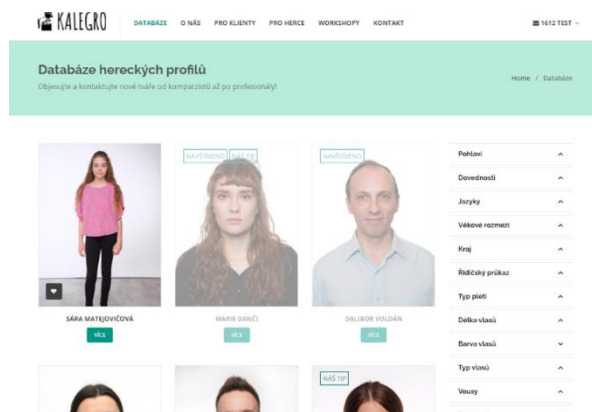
KALEGRO

DATABÁZE O NÁS PRO KLIENTY PRO HERCE WORKSHOPY KONTAKT

1612 TEST

Databáze hereckých profilů

Objevujte a kontaktujte nové tváře od komparzistů až po profesionály!

Home / Databáze

NAVŠTÍVENO NÁŠ TIP

NAVŠTÍVENO

SÁRA MATEJOVIČOVÁ

VÍCE

MARIE DANČI

VÍCE

DALIBOR VOLDÁN

VÍCE

NÁŠ TIP

Pohlaví

Dovednosti

Jazyky

Věkové rozmezí

Kraj

Řidičský průkaz

Typ pleti

Délka vlasů

Barva vlasů

Typ vlasů

Vousy